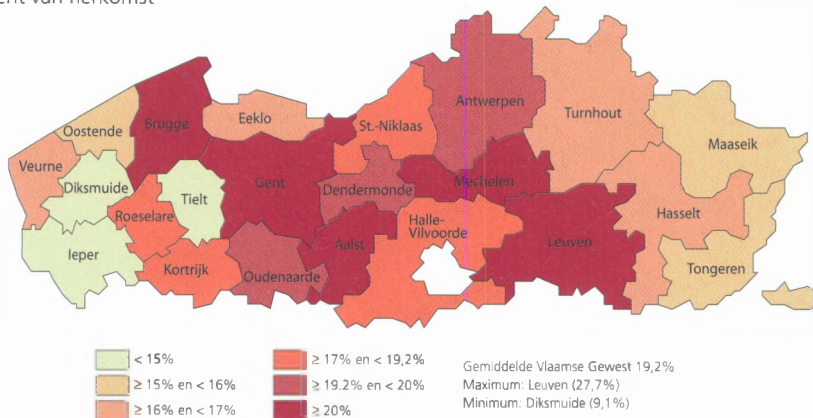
ent van herkomst

Antwerpen
Turnhout
Brugge
Eeklo
St.-Niklaas
Oostende
Maaseik
Veurne
Dendermonde
Mechelen
Diksmuide
Tielt
Gent
Roeselare
Hasselt
Halle-Vilvoorde
Aalst
Leuven
Ieper
Kortrijk
Oudenaarde
Tongeren

< 15%
≥ 15% en < 16%
≥ 16% en < 17%
≥ 17% en < 19,2%
≥ 19.2% en < 20%
≥ 20%

Gemiddelde Vlaamse Gewest 19,2%
Maximum: Leuven (27,7%)
Minimum: Diksmuide (9,1%)